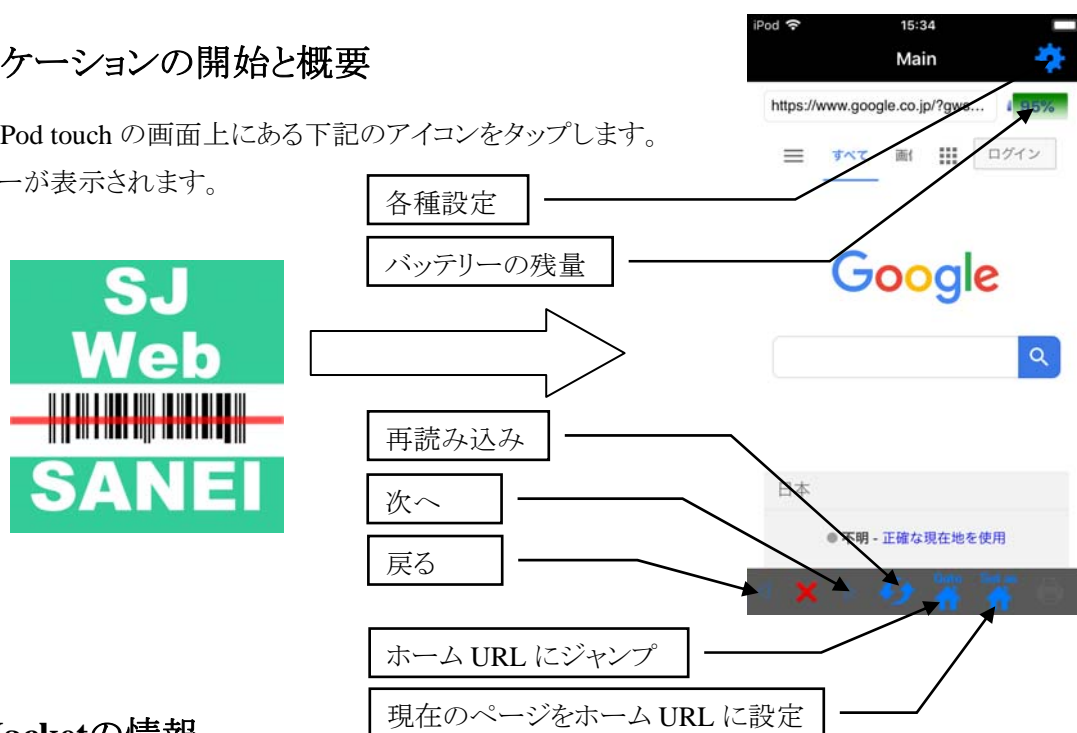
ケーションの開始と概要

Pod touch の画面上にある下記のアイコンをタップします。
ーが表示されます。

SJ
Web
SANEI

iPod
15:34
Main
https://www.google.co.jp/?gws...
95%
すべて
画
ログイン
Google
日本
● 不明 - 正確な現在地を使用
Goto
Set as

各種設定
バッテリーの残量
再読み込み
次へ
戻る
ホーム URL にジャンプ
現在のページをホーム URL に設定

ocketの情報